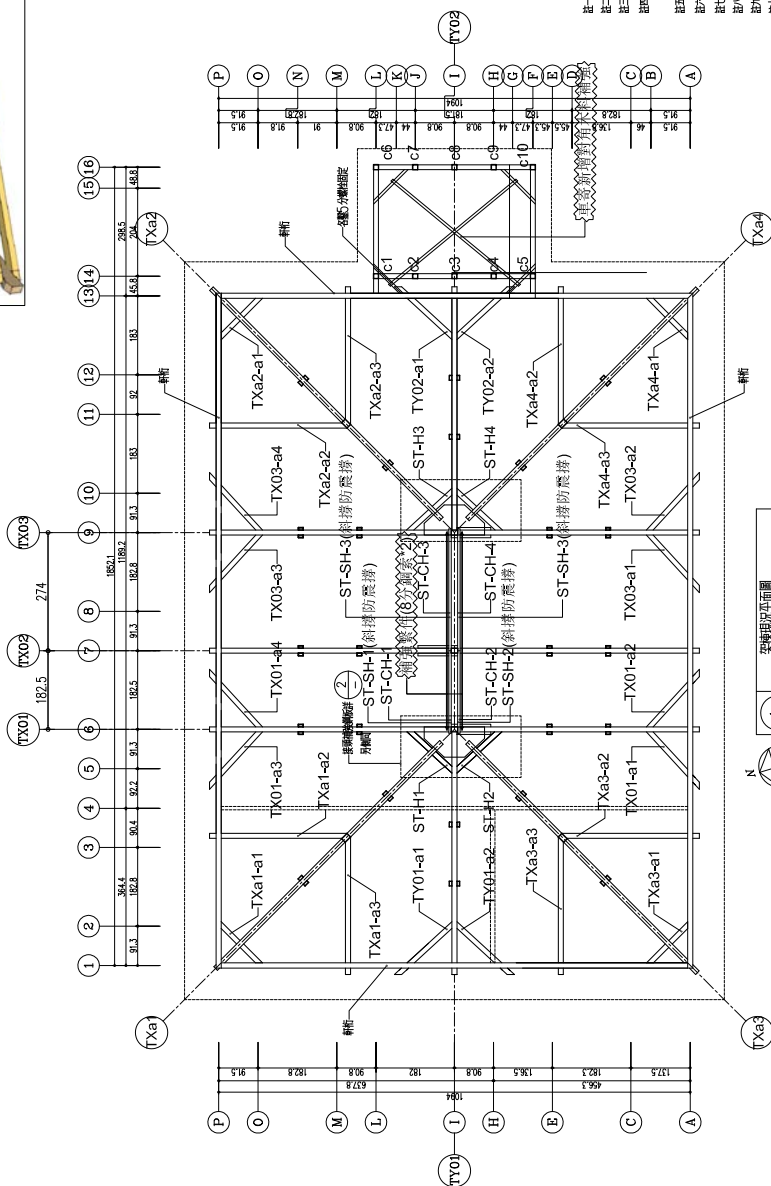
TY02
P O N M L K J I H G F E D C B A
91.5 91.8 91 90.8 44 47.3 44 90.8 90.8 44 47.3 45.5 45.3 47.3 136.5 46 91.5
182.8 182 182.5 182 182.8
1094
c6 c7 c8 c9 c10
c1 c2 c3 c4 c5
補強新增斜撐木料補強
TXa2
TXa4
16 15 14 13 12 11 10 9 8 7 6 5 4 3 2 1
48.8 204 298.5 45.8 183 92 183 91.3 182.8 1189.2 1852.1 91.3 182.5 91.3 92.2 90.4 182.8 364.4 91.3
TX03 TX02 TX01
274 182.5
TXa2-a1 TXa2-a3 TY02-a1 TY02-a2 TXa4-a2 TXa4-a1
TX03-a4 TXa2-a2 ST-H3 ST-H4 TXa4-a3 TX03-a2
ST-SH-3(斜撐防震撐) ST-SH-3(斜撐防震撐)
TX03-a3 補強新增8分鋼索 ST-CH-3 ST-CH-4 ST-SH-4(斜撐防震撐) TX03-a1
TX01-a4 ST-SH-1(斜撐防震撐) ST-CH-1 ST-CH-2 ST-SH-2(斜撐防震撐) TX01-a2
$\frac{2}{-}$
TX01-a3 TXa1-a2 ST-H1 ST-H2 TXa3-a2 TX01-a1
TXa1-a1 TY01-a1 TY01-a2 TXa3-a3 TXa3-a1
TXa1-a3
TXa1 TXa3
N
P O M L I H E C A
91.5 182.8 90.8 182 90.8 136.5 182.3 137.5 637.8 456.3 1094
TY01